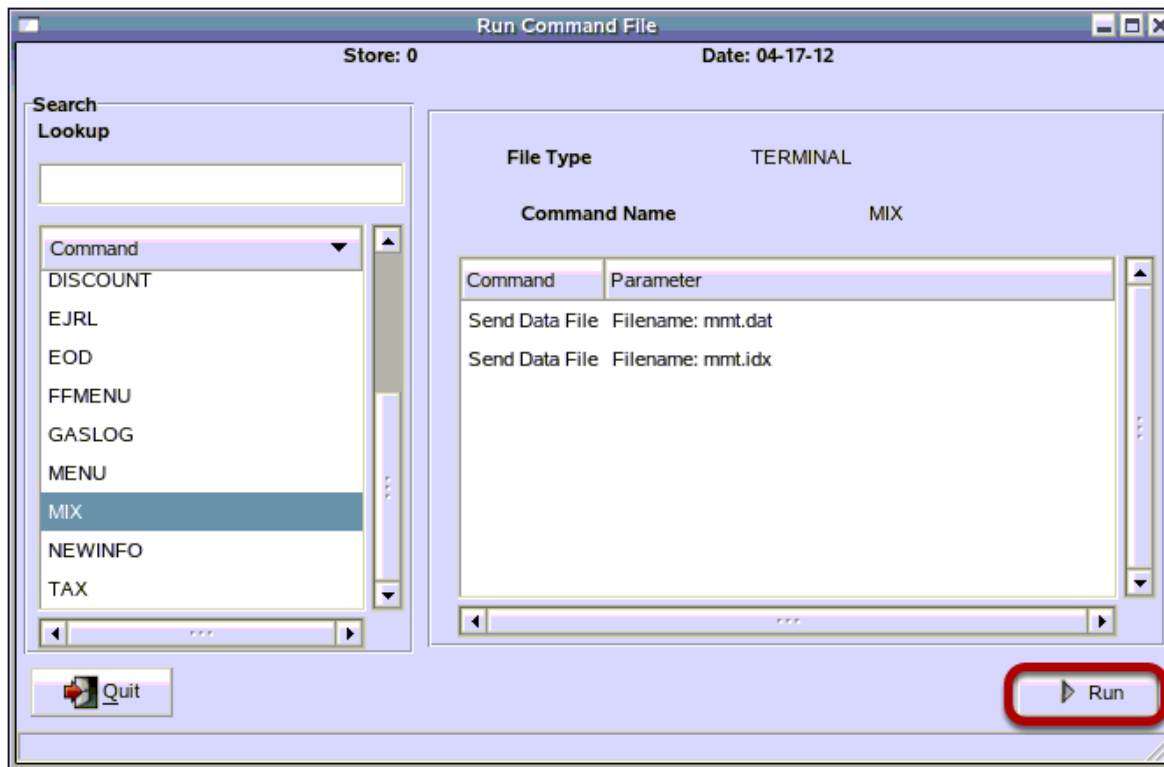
Run Command File

Store: 0

Date: 04-17-12

Search

Lookup

Command

DISCOUNT

EJRL

EOD

FFMENU

GASLOG

MENU

MIX

NEWINFO

TAX

File Type TERMINAL

Command Name MIX

| Command | Parameter |
|---|---|
| Send Data File | Filename: mmt.dat |
| Send Data File | Filename: mmt.idx |

Quit

Run